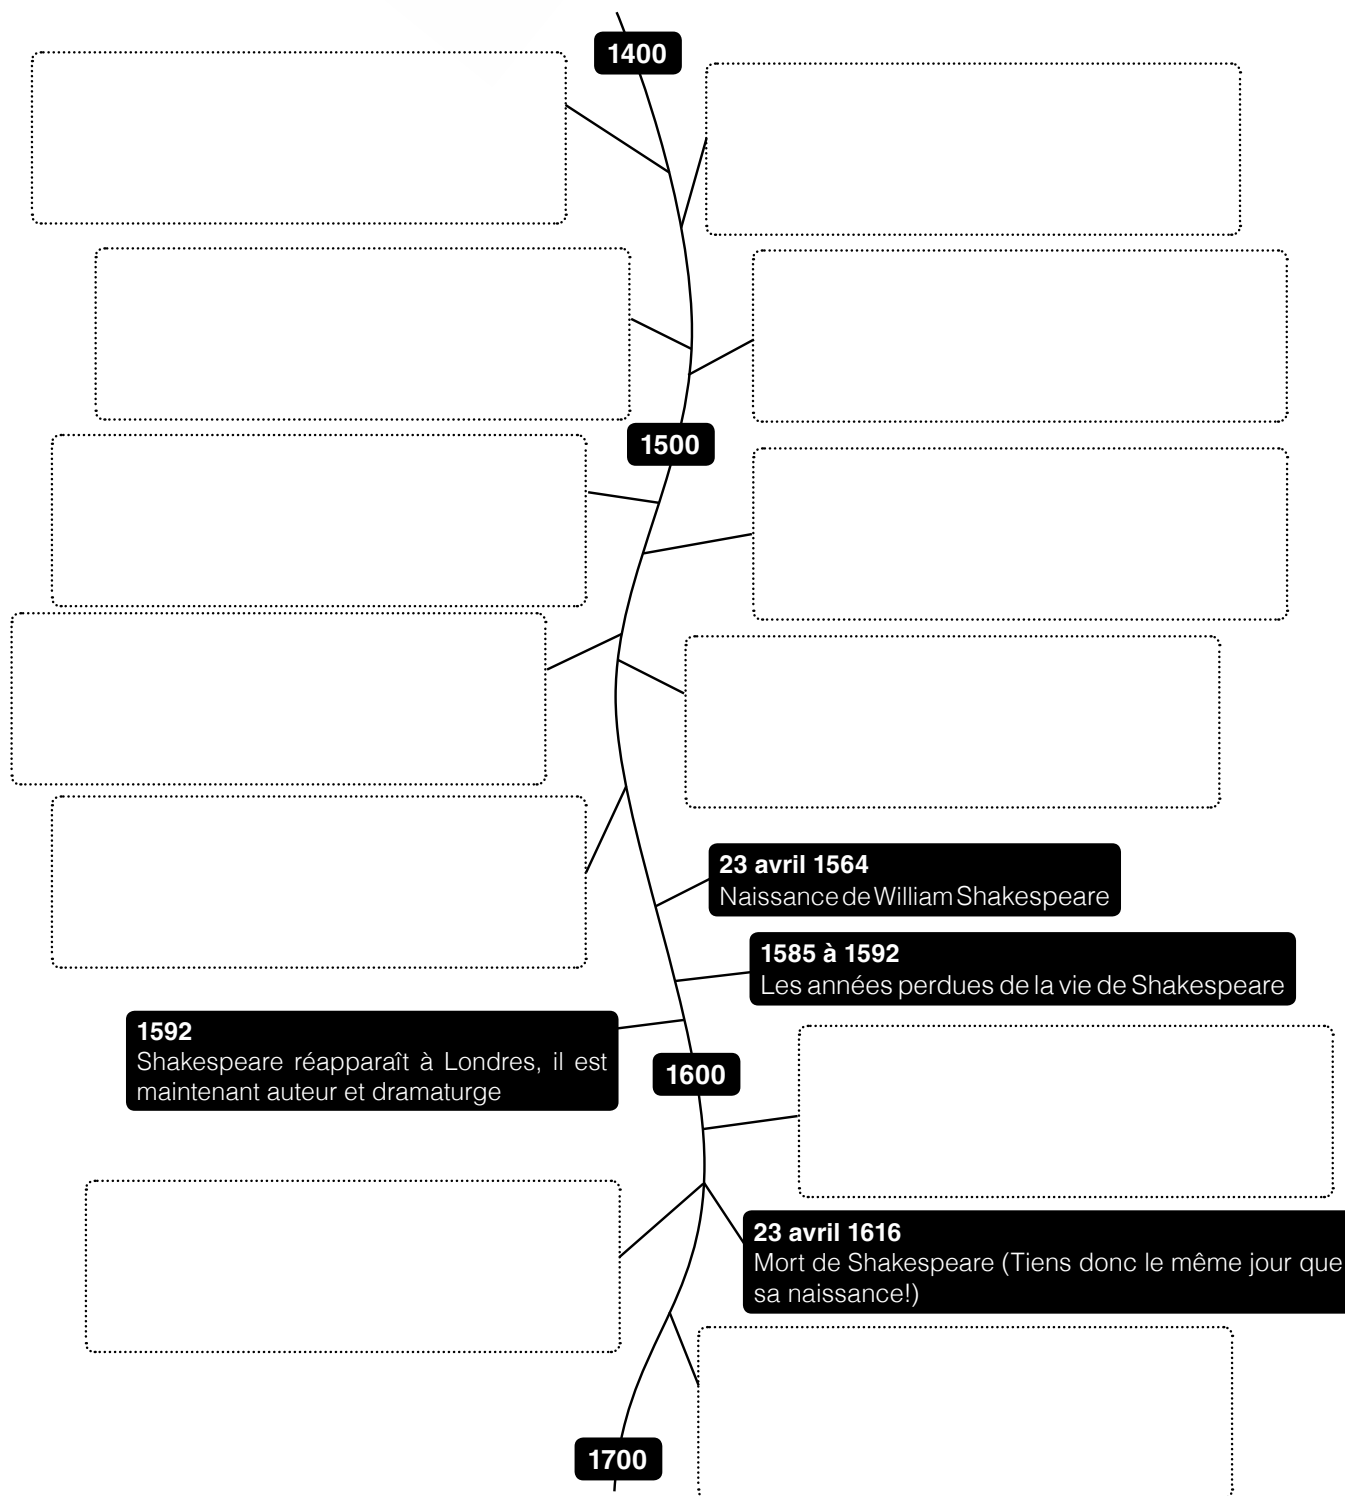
1400

1500

23 avril 1564
Naissance de William Shakespeare

1585 à 1592
Les années perdues de la vie de Shakespeare

1592
Shakespeare réapparaît à Londres, il est maintenant auteur et dramaturge

1600

23 avril 1616
Mort de Shakespeare (Tiens donc le même jour que sa naissance!)

1700